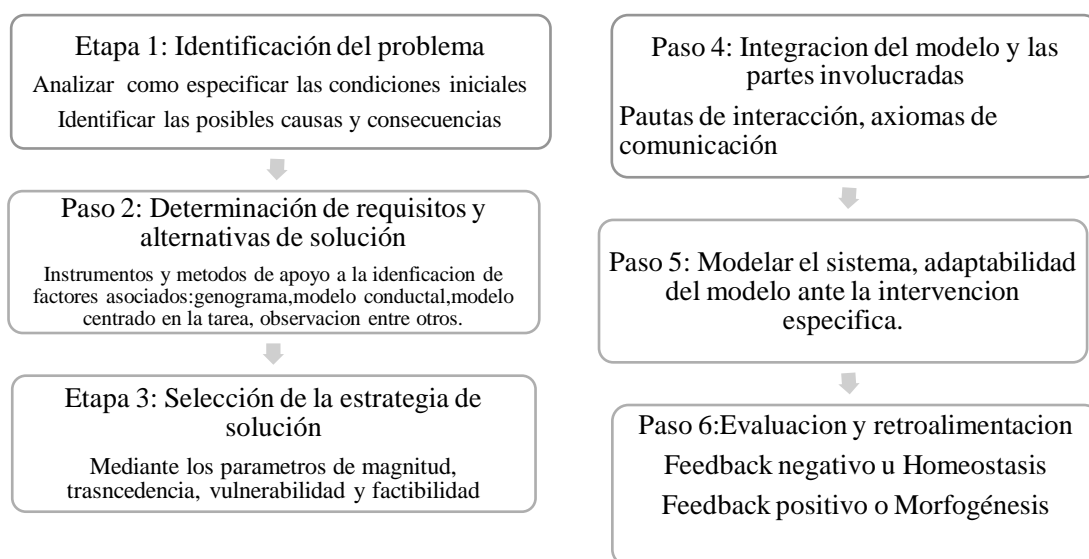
Etapa 1: Identificación del problema

Analizar como especificar las condiciones iniciales

Identificar las posibles causas y consecuencias

Paso 2: Determinación de requisitos y alternativas de solución

Instrumentos y metodos de apoyo a la idenficacion de factores asociados:genograma,modelo conductal,modelo centrado en la tarea, observacion entre otros.

Etapa 3: Selección de la estrategia de solución

Mediante los parametros de magnitud, trasncedencia, vulnerabilidad y factibilidad

Paso 4: Integracion del modelo y las partes involucradas

Pautas de interacción, axiomas de comunicación

Paso 5: Modelar el sistema, adaptabilidad del modelo ante la intervencion especifica.

Paso 6:Evaluacion y retroalimentacion

Feedback negativo u Homeostasis

Feedback positivo o Morfogénesis